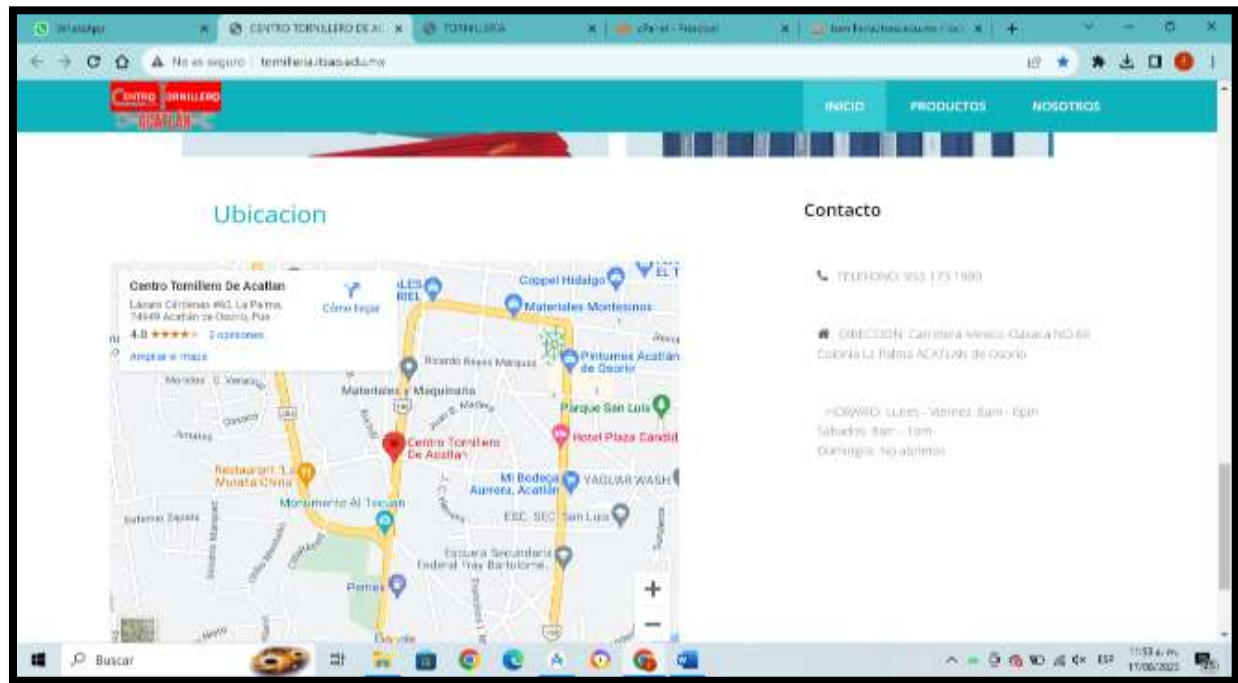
WhatsApp
CENTRO TORNILLERO DE A
TORNILLERIA
cPanel - Principal
tornilleria.itsao.edu.mx

No es seguro | tornilleria.itsao.edu.mx

CENTRO TORNILLERO ACATLAN

INICIO
PRODUCTOS
NOSOTROS

Ubicacion

Centro Tornillero De Acatlan
Lázaro Cárdenas #60, La Palma, 74949 Acatlán de Osorio, Pue.
4.0 ★★★★ 2 opiniones
Ampliar el mapa
Cómo llegar

Coppel Hidalgo
Materiales Montesinos
Pinturas Acatlán de Osorio
Ricardo Reyes Márquez
Materiales y Maquinaria
Parque San Luis
Hotel Plaza Candid
Centro Tornillero De Acatlan
Restaurant "La Muralla China"
Monumento Al Tecuán
Mi Bodega Aurrera, Acatlán
YAGUAR WASH
ESC. SEC. San Luis
Escuela Secundaria Federal Fray Bartolomé...
Pemex
Emiliano Zapata
Google

Contacto

TELEFONO: 953 173 1980

DIRECCION: Carretera Mexico Oaxaca NO 60 Colonia La Palma ACATLAN de Osorio

HORARIO: Lunes - Viernes: 8am - 6pm
Sabados: 8am - 1pm
Domingos: No abrimos

Buscar
11:53 a. m.
17/06/2023
ESP